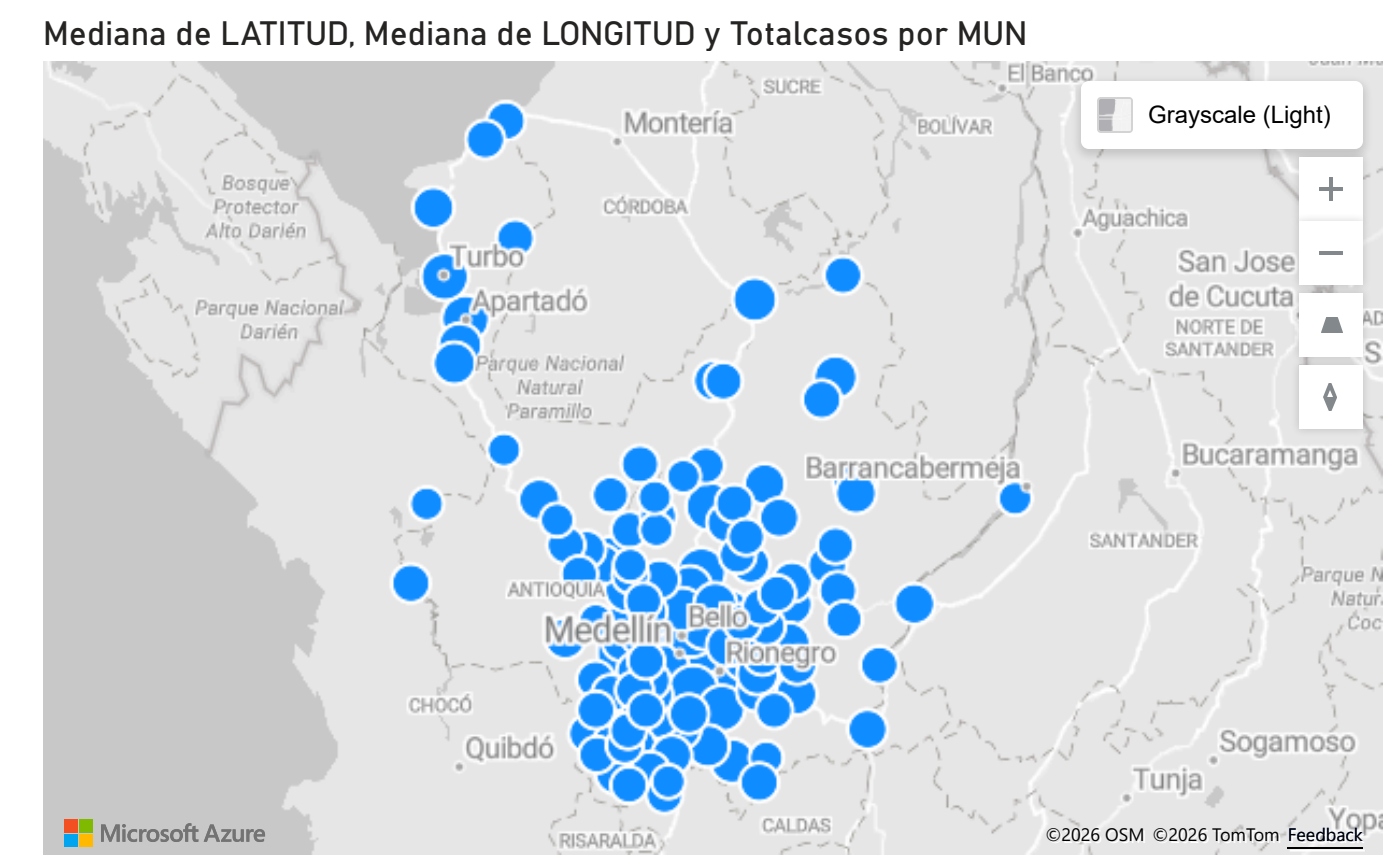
Mediana de LATITUD, Mediana de LONGITUD y Totalcasos por MUN

El Banco
SUCRE
Montería
BOLÍVAR
Grayscale (Light)
Bosque Protector Alto Darién
CÓRDOBA
Aguachica
Turbo
San Jose de Cucuta
Apartadó
NORTE DE SANTANDER
Parque Nacional Darién
Parque Nacional Natural Paramillo
Barrancabermeja
Bucaramanga
SANTANDER
ANTIOQUIA
Parque Na Natur Coc
Bello
Medellín
Rionegro
CHOCÓ
Quibdó
Sogamoso
Tunja
Microsoft Azure
RISARALDA
CALDAS
©2026 OSM ©2026 TomTom Feedback